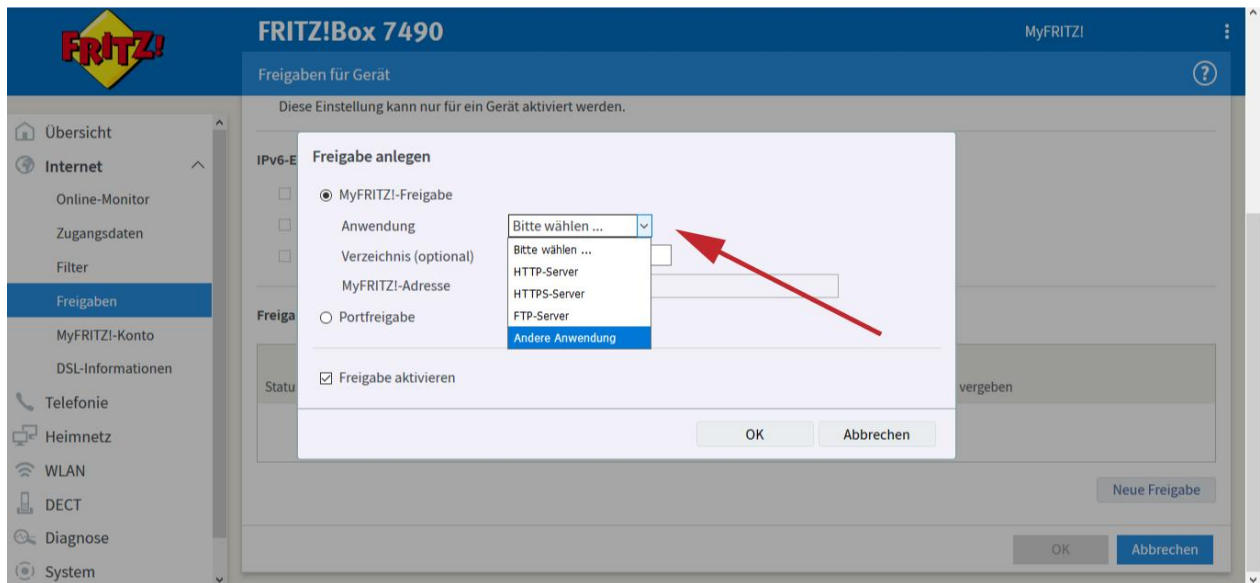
FRITZ!

FRITZ!Box 7490

MyFRITZ!

Freigaben für Gerät

Diese Einstellung kann nur für ein Gerät aktiviert werden.

Übersicht
Internet
Online-Monitor
Zugangsdaten
Filter
Freigaben
MyFRITZ!-Konto
DSL-Informationen
Telefonie
Heimnetz
WLAN
DECT
Diagnose
System

IPv6-E

Freiga

Statu

vergeben

Freigabe anlegen

MyFRITZ!-Freigabe

Anwendung

Bitte wählen ...

Bitte wählen ...
HTTP-Server
HTTPS-Server
FTP-Server
Andere Anwendung

Verzeichnis (optional)

MyFRITZ!-Adresse

Portfreigabe

Freigabe aktivieren

OK

Abbrechen

Neue Freigabe

OK

Abbrechen